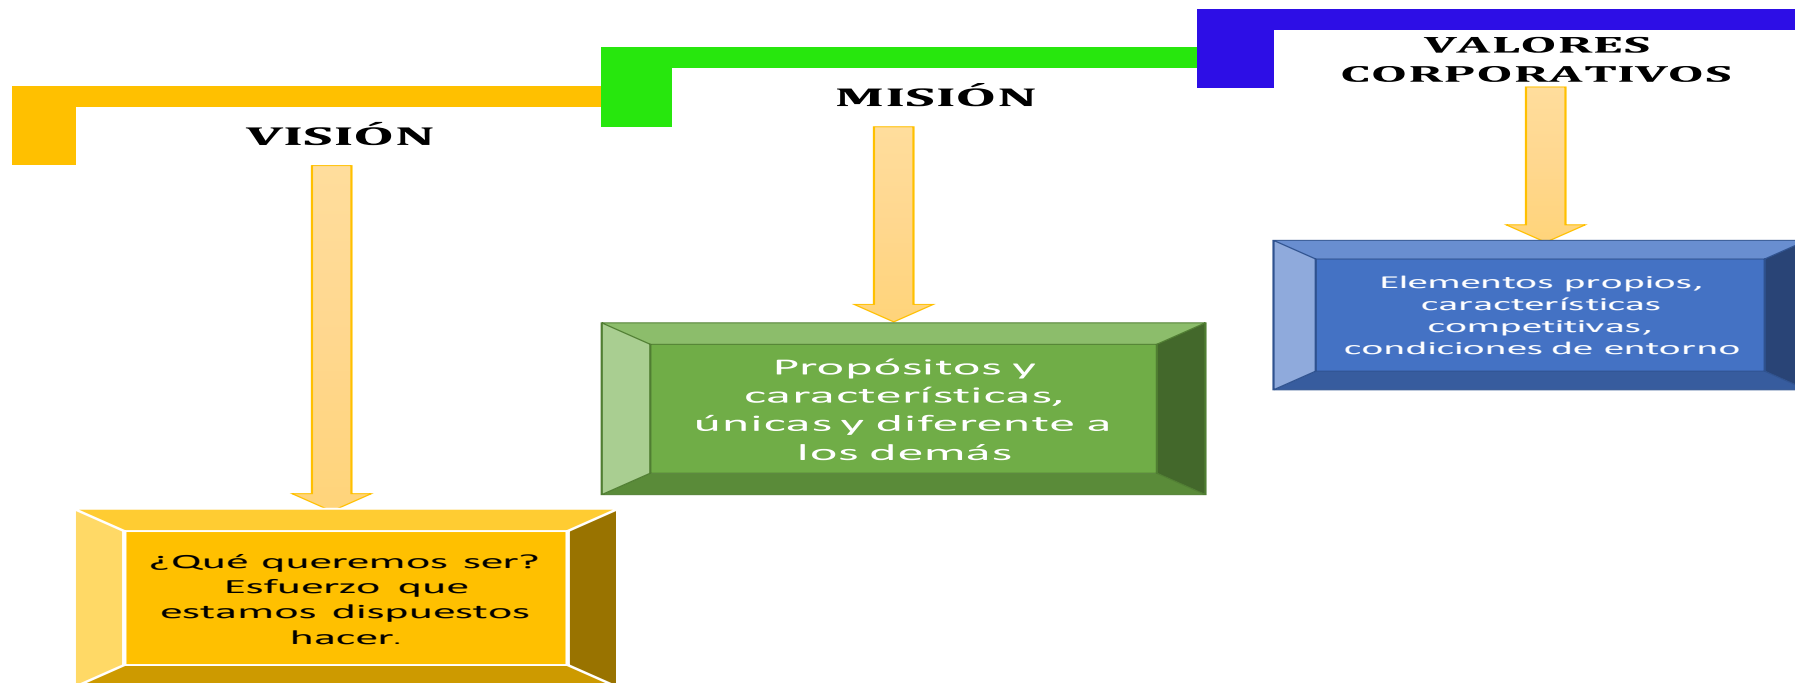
VISIÓN

¿Qué queremos ser? Esfuerzo que estamos dispuestos hacer.

MISIÓN

Propósitos y características, únicas y diferente a los demás

VALORES CORPORATIVOS

Elementos propios, características competitivas, condiciones de entorno